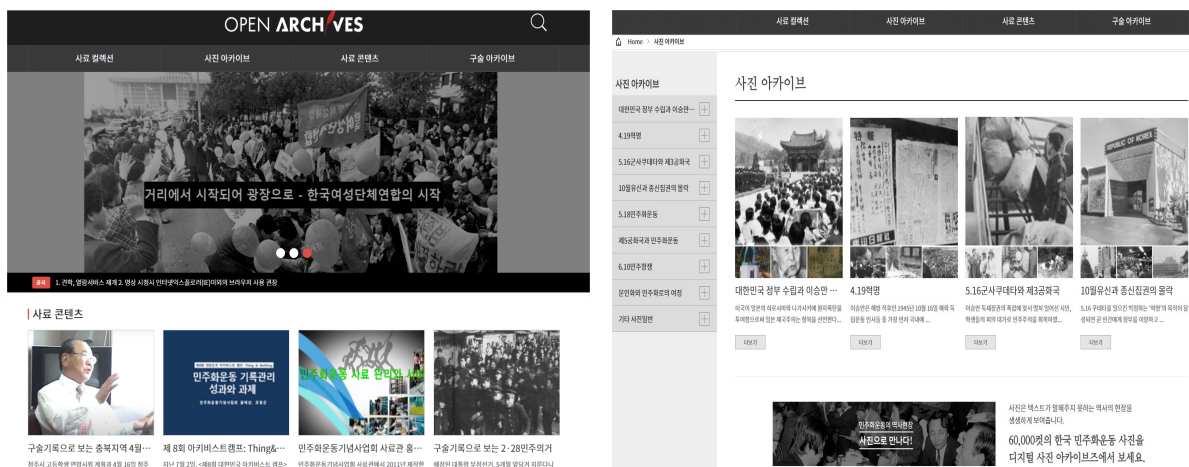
OPEN ARCHIVES

사료 컬렉션 사진 아카이브 사료 콘텐츠 구술 아카이브

거리에서 시작되어 광장으로 - 한국여성단체연합의 시작

공지 1. 건학, 열람서비스 재개 2. 영상 시청시 인터넷익스플로러(IE)이외의 브라우저 사용 권장

사료 콘텐츠

구술기록으로 보는 충북지역 4월...
청주시 고등학생 연합시위 계획과 4월 16일 청주

제 8회 아카이브캠프: Thing&...
지난 7월 2일, <제8회 대한민국 아카이브스 캠프>

민주화운동 기록관리 성과와 과제

민주화운동기념사업회 사료관 홍...
민주화운동기념사업회 사료관에서 2011년 제작한

민주화운동 사료 한마당

구술기록으로 보는 2·28민주의거
배정된 대통령 부정선거, 5개월 앞당겨 치루다니

사료 컬렉션 사진 아카이브 사료 콘텐츠 구술 아카이브

Home > 사진 아카이브

사진 아카이브

대한민국 정부 수립과 이승만...
4.19혁명
5.16군사쿠데타와 제3공화국
10월유신과 종신집권의 몰락
5.18민주화운동
제5공화국과 민주화운동
6.10민주항쟁
문민화와 민주화로의 여정
기타 사진일반

사진 아카이브

대한민국 정부 수립과 이승만 ...
미국의 일본의 아르시아에 니가사키에 원자폭탄을 투하함으로써 일본 제국주의는 항복을 선언한다...
더보기

4.19혁명
이승만은 해방 직후인 1945년 10월 16일 해외 독립운동 인사들 중 가장 먼저 국내에 ...
더보기

5.16군사쿠데타와 제3공화국
이승만 독재정권의 폭압에 맞서 맨몸 앞에선 시민, 학생들의 피에 대가로 민주주의를 회복하였...
더보기

10월유신과 종신집권의 몰락
5.16 쿠데타를 일으킨 박정희는 '혁명'의 목적이 달성되면 곧 민간에게 정부를 이양하고 ...
더보기

민주화운동의 역사현장
사진으로 만나다!

사진은 텍스트가 말해주지 못하는 역사의 현장을 생생하게 보여줍니다.
60,000컷의 한국 민주화운동 사진을 디지털 사진 아카이브에서 보세요.